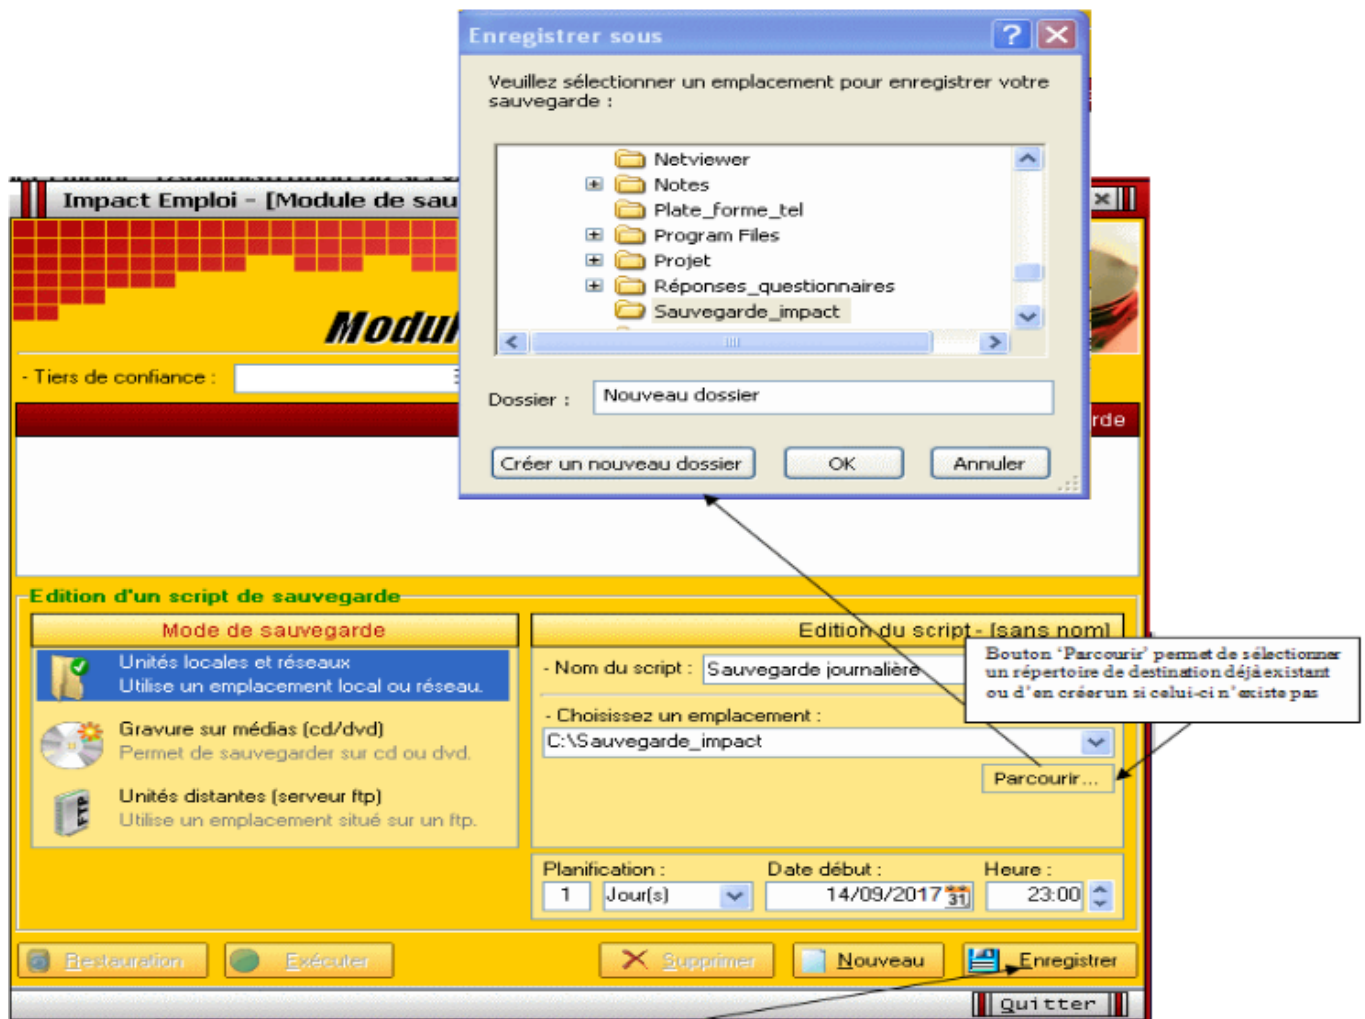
Enregistrer sous

Veuillez sélectionner un emplacement pour enregistrer votre sauvegarde :

Netviewer
Notes
Plate_forme_tel
Program Files
Projet
Réponses_questionnaires
Sauvegarde_impact

Dossier : Nouveau dossier

Créer un nouveau dossier
OK
Annuler

Impact Emploi - [Module de sau

Modul

- Tiers de confiance :

rde

Edition d'un script de sauvegarde

Mode de sauvegarde

Unités locales et réseaux
Utilise un emplacement local ou réseau.

Gravure sur médias (cd/dvd)
Permet de sauvegarder sur cd ou dvd.

Unités distantes (serveur ftp)
Utilise un emplacement situé sur un ftp.

Edition du script - [sans nom]

- Nom du script : Sauvegarde journalière

- Choisissez un emplacement :
C:\Sauvegarde_impact

Parcourir...

Bouton 'Parcourir' permet de sélectionner un répertoire de destination déjà existant ou d'en créer un si celui-ci n'existe pas

Planification : 1 Jour(s)
Date début : 14/09/2017
Heure : 23:00

Restauration
Exécuter
Supprimer
Nouveau
Enregistrer
Quitter